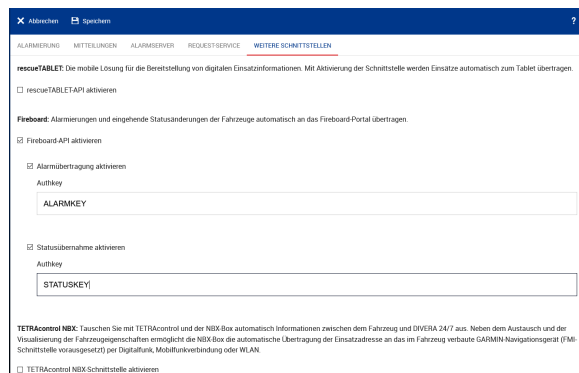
✕ Abbrechen 🖫 Speichern ?

ALARMIERUNG MITTEILUNGEN ALARMSERVER REQUEST-SERVICE WEITERE SCHNITTSTELLEN

**rescueTABLET**: Die mobile Lösung für die Bereitstellung von digitalen Einsatzinformationen. Mit Aktivierung der Schnittstelle werden Einsätze automatisch zum Tablet übertragen.

☐ rescueTABLET-API aktivieren

**Fireboard**: Alarmierungen und eingehende Statusänderungen der Fahrzeuge automatisch an das Fireboard-Portal übertragen.

☑ Fireboard-API aktivieren

☑ Alarmübertragung aktivieren

Authkey

ALARMKEY

☑ Statusübernahme aktivieren

Authkey

STATUSKEY

**TETRAcontrol NBX**: Tauschen Sie mit TETRAcontrol und der NBX-Box automatisch Informationen zwischen dem Fahrzeug und DIVERA 24/7 aus. Neben dem Austausch und der Visualisierung der Fahrzeugeigenschaften ermöglicht die NBX-Box die automatische Übertragung der Einsatzadresse an das im Fahrzeug verbaute GARMIN-Navigationsgerät (FMI-Schnittstelle vorausgesetzt) per Digitalfunk, Mobilfunkverbindung oder WLAN.

☐ TETRAcontrol NBX-Schnittstelle aktivieren